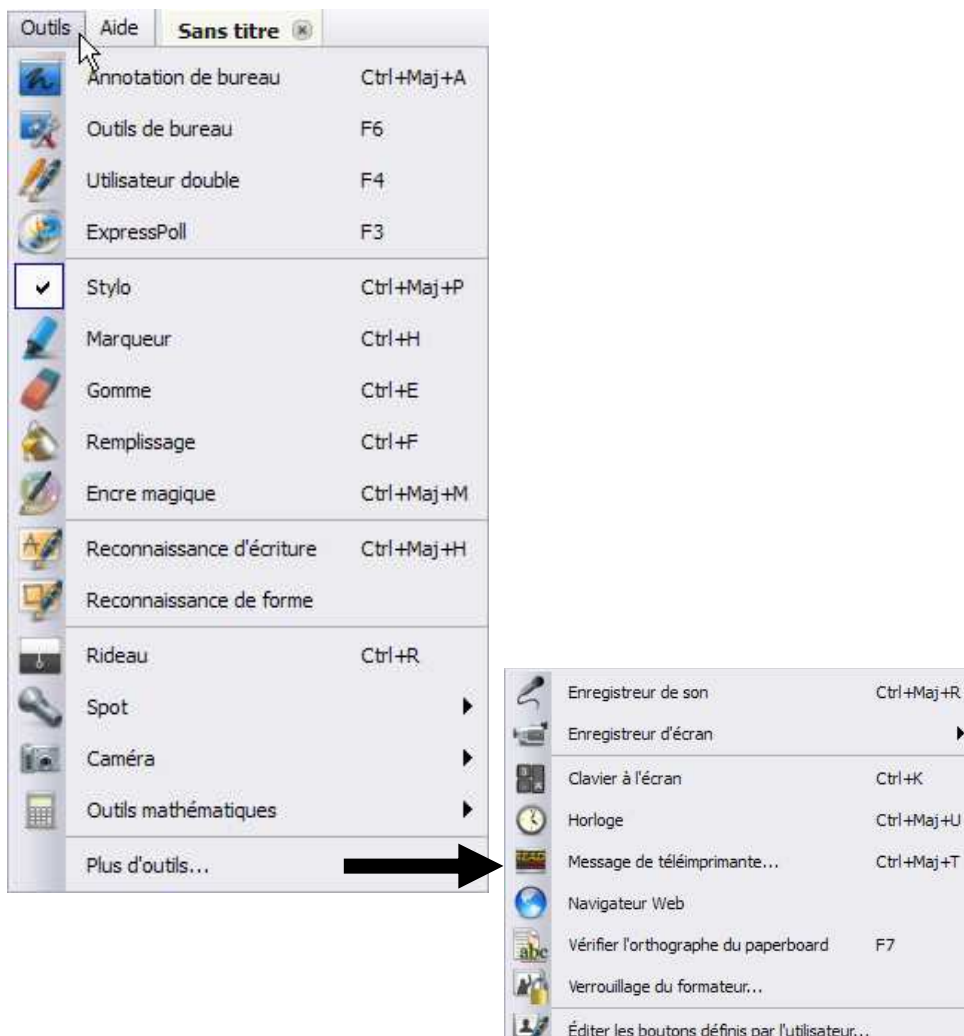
Outils Aide Sans titre

Annotation de bureau Ctrl+Maj+A
Outils de bureau F6
Utilisateur double F4
ExpressPoll F3
Stylo Ctrl+Maj+P
Marqueur Ctrl+H
Gomme Ctrl+E
Remplissage Ctrl+F
Encre magique Ctrl+Maj+M
Reconnaissance d'écriture Ctrl+Maj+H
Reconnaissance de forme
Rideau Ctrl+R
Spot
Caméra
Outils mathématiques
Plus d'outils...

Enregistreur de son Ctrl+Maj+R
Enregistreur d'écran
Clavier à l'écran Ctrl+K
Horloge Ctrl+Maj+U
Message de téléimprimante... Ctrl+Maj+T
Navigateur Web
Vérifier l'orthographe du paperboard F7
Verrouillage du formateur...
Éditer les boutons définis par l'utilisateur...